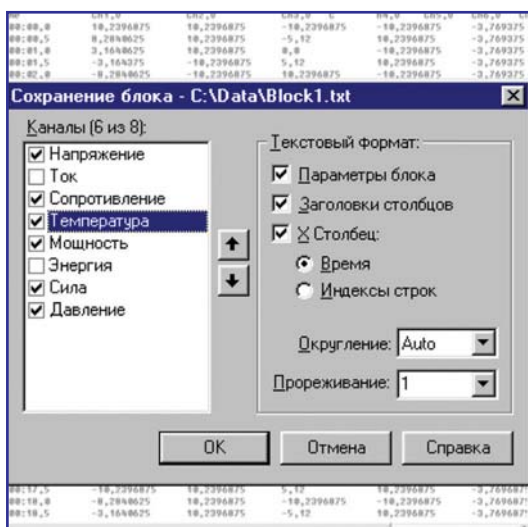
| | CH1,0 | CH2,0 | CH3,0 | CH4,0 | CH5,0 | CH6,0 |
|---|---|---|---|---|---|---|
| 00:00,0 | 10,2396875 | 10,2396875 | -5,12 | -10,2396875 | | -3,769375 |
| 00:00,5 | 0,2040625 | 10,2396875 | -5,12 | 10,2396875 | | -3,769375 |
| 00:01,0 | 3,1640625 | 10,2396875 | 0,0 | -10,2396875 | | -3,769375 |
| 00:01,5 | -3,164375 | -10,2396875 | 5,12 | 10,2396875 | | -3,769375 |
| 00:02,0 | -0,2040625 | -10,2396875 | 10,2396875 | -10,2396875 | | -3,769375 |

Сохранение блока - C:\Data\Block1.txt

Каналы (6 из 8):
☑ Напряжение
☐ Ток
☑ Сопротивление
☑ Температура
☑ Мощность
☐ Энергия
☑ Сила
☑ Давление

Текстовый формат:
☑ Параметры блока
☑ Заголовки столбцов
☑ X Столбец:
Время
Индексы строк

Округление: Auto
Прореживание: 1

OK
Отмена
Справка

| | | | | | |
|---|---|---|---|---|---|
| 00:17,5 | -10,2396875 | 10,2396875 | 5,12 | 10,2396875 | -3,769375 |
| 00:18,0 | -0,2040625 | 10,2396875 | -10,2396875 | -10,2396875 | -3,769375 |
| 00:18,5 | -3,1640625 | 10,2396875 | -5,12 | 10,2396875 | -3,769375 |